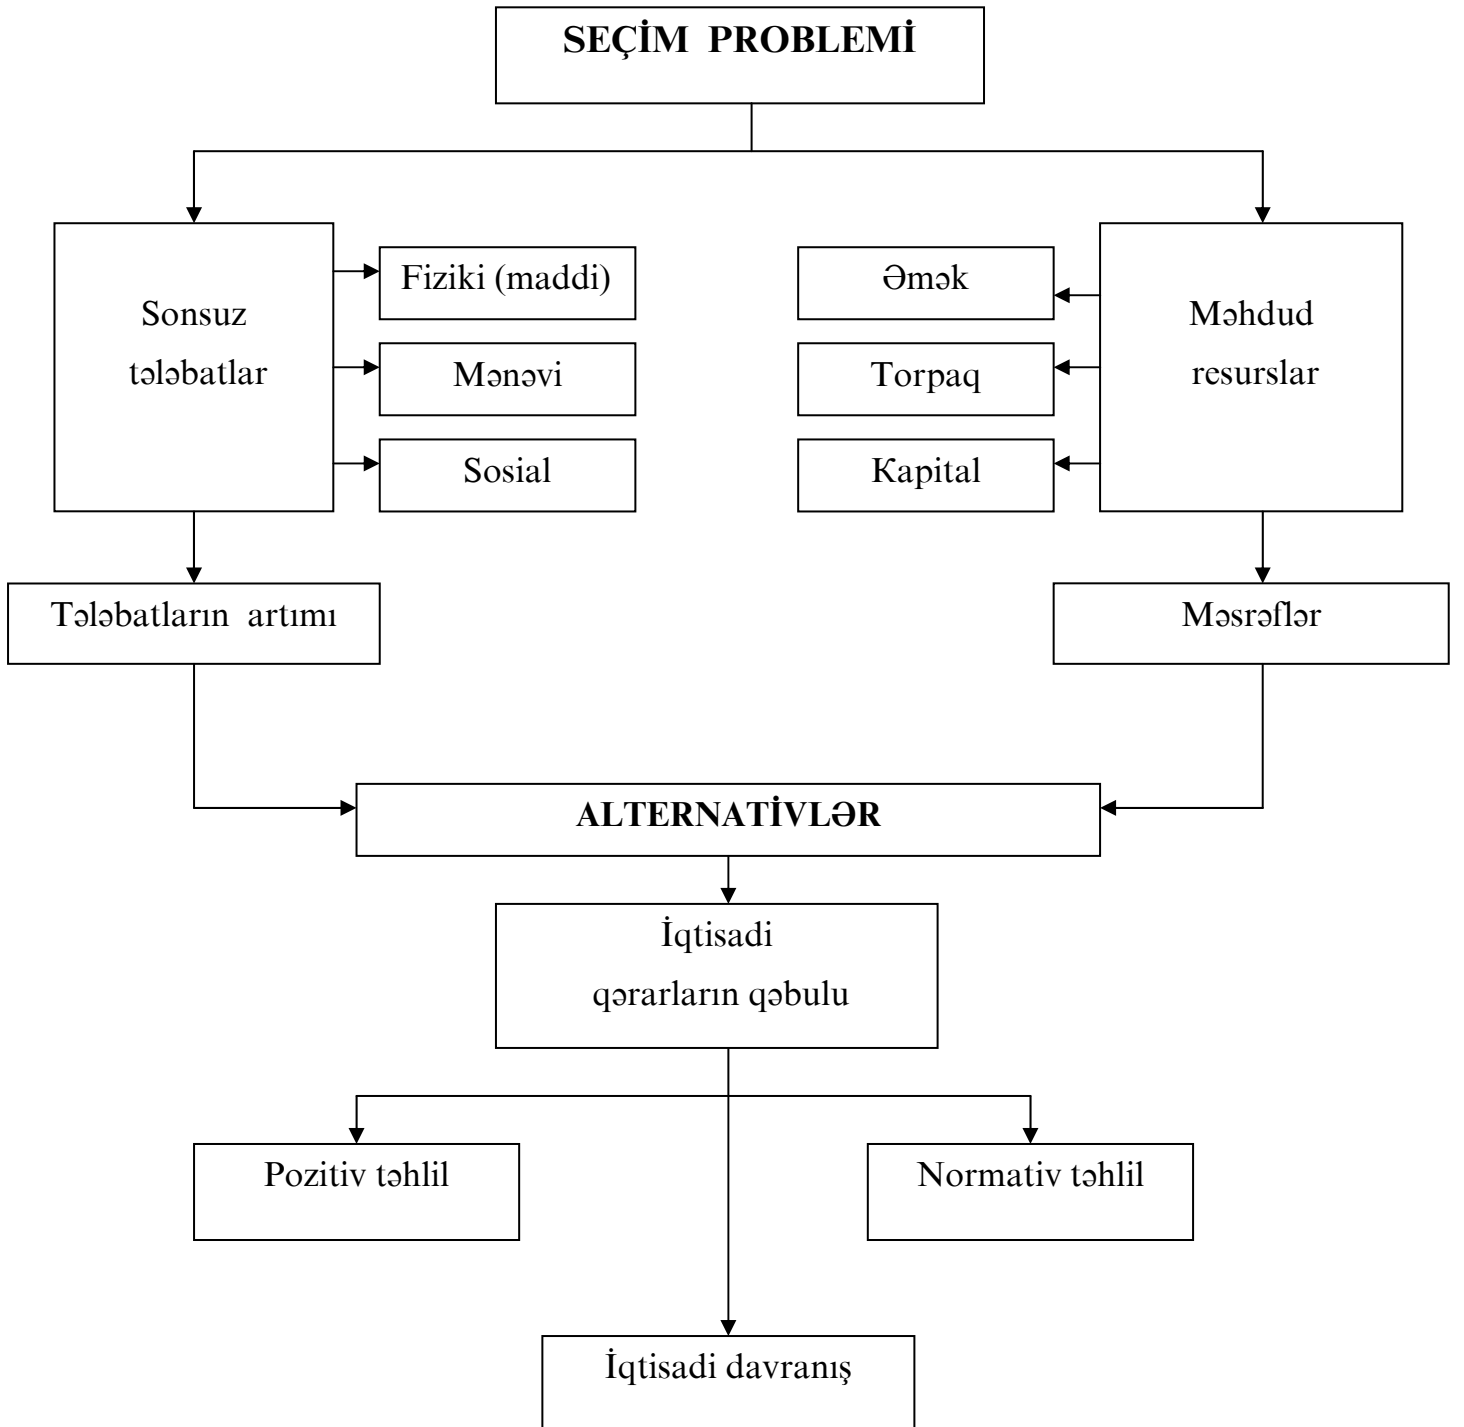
SEÇİM PROBLEMİ

Sonsuz tələbatlar

Fiziki (maddi)

Mənəvi

Sosial

Əmək

Torpaq

Kapital

Məhdud resurslar

Tələbatların artımı

Məsrəflər

ALTERNATİVLƏR

İqtisadi qərarların qəbulu

Pozitiv təhlil

Normativ təhlil

İqtisadi davranış